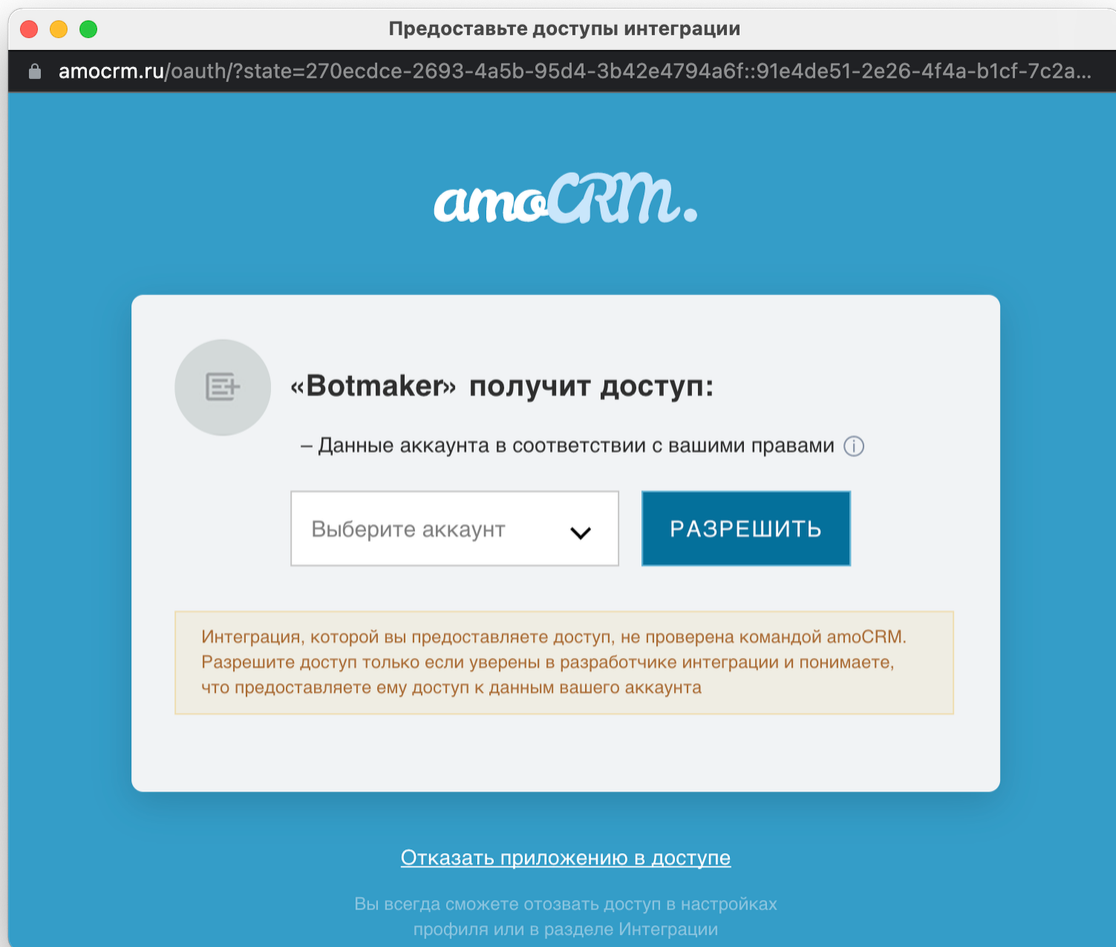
Предоставьте доступы интеграции

amocrm.ru/oauth/?state=270ecdce-2693-4a5b-95d4-3b42e4794a6f::91e4de51-2e26-4f4a-b1cf-7c2a...

amoCRM.

«Botmaker» получит доступ:

– Данные аккаунта в соответствии с вашими правами

Выберите аккаунт

РАЗРЕШИТЬ

Интеграция, которой вы предоставляете доступ, не проверена командой amoCRM. Разрешите доступ только если уверены в разработчике интеграции и понимаете, что предоставляете ему доступ к данным вашего аккаунта

Отказать приложению в доступе

Вы всегда сможете отозвать доступ в настройках профиля или в разделе Интеграции